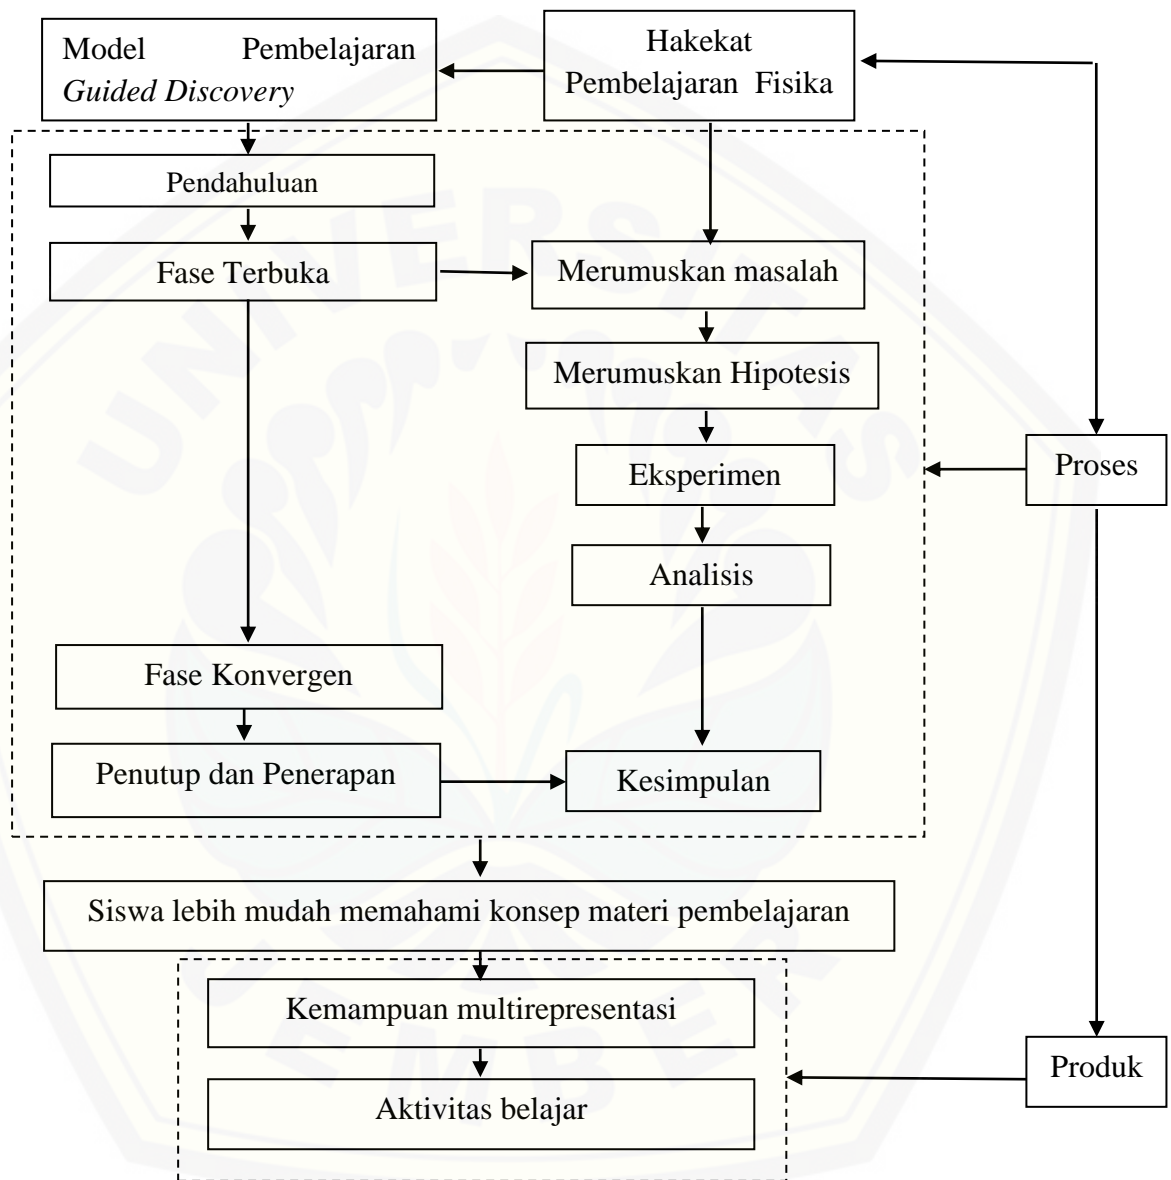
Model Pembelajaran *Guided Discovery*

Hakekat Pembelajaran Fisika

Pendahuluan

Fase Terbuka

Merumuskan masalah

Merumuskan Hipotesis

Eksperimen

Proses

Analisis

Fase Konvergen

Penutup dan Penerapan

Kesimpulan

Siswa lebih mudah memahami konsep materi pembelajaran

Kemampuan multirepresentasi

Produk

Aktivitas belajar